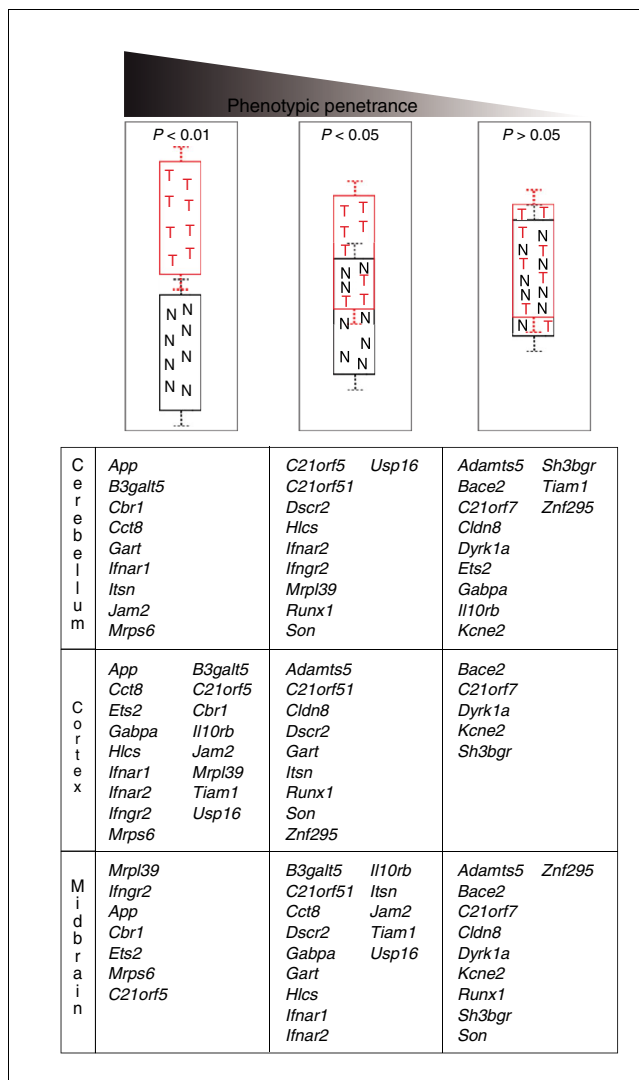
Phenotypic penetrance

$P$ < 0.01

T T
T T
T T
T T

N N
N N
N N
N N

$P$ < 0.05

T T
T T
N N
N T
T T
N N
N N

$P$ > 0.05

T T
N T
T N
N T
T N
N T

| Cerebellum | *App* *B3galt5* *Cbr1* *Cct8* *Gart* *Ifnar1* *Itsn* *Jam2* *Mrps6* | *C21orf5* *C21orf51* *Dscr2* *Hlcs* *Ifnar2* *Ifngr2* *Mrpl39* *Runx1* *Son* *Usp16* | *Adamts5* *Bace2* *C21orf7* *Cldn8* *Dyrk1a* *Ets2* *Gabpa* *Il10rb* *Kcne2* *Sh3bgr* *Tiam1* *Znf295* |
|---|---|---|---|
| Cortex | *App* *Cct8* *Ets2* *Gabpa* *Hlcs* *Ifnar1* *Ifnar2* *Ifngr2* *Mrps6* *B3galt5* *C21orf5* *Cbr1* *Il10rb* *Jam2* *Mrpl39* *Tiam1* *Usp16* | *Adamts5* *C21orf51* *Cldn8* *Dscr2* *Gart* *Itsn* *Runx1* *Son* *Znf295* | *Bace2* *C21orf7* *Dyrk1a* *Kcne2* *Sh3bgr* |
| Midbrain | *Mrpl39* *Ifngr2* *App* *Cbr1* *Ets2* *Mrps6* *C21orf5* | *B3galt5* *C21orf51* *Cct8* *Dscr2* *Gabpa* *Gart* *Hlcs* *Ifnar1* *Ifnar2* *Il10rb* *Itsn* *Jam2* *Tiam1* *Usp16* | *Adamts5* *Bace2* *C21orf7* *Cldn8* *Dyrk1a* *Kcne2* *Runx1* *Sh3bgr* *Son* *Znf295* |